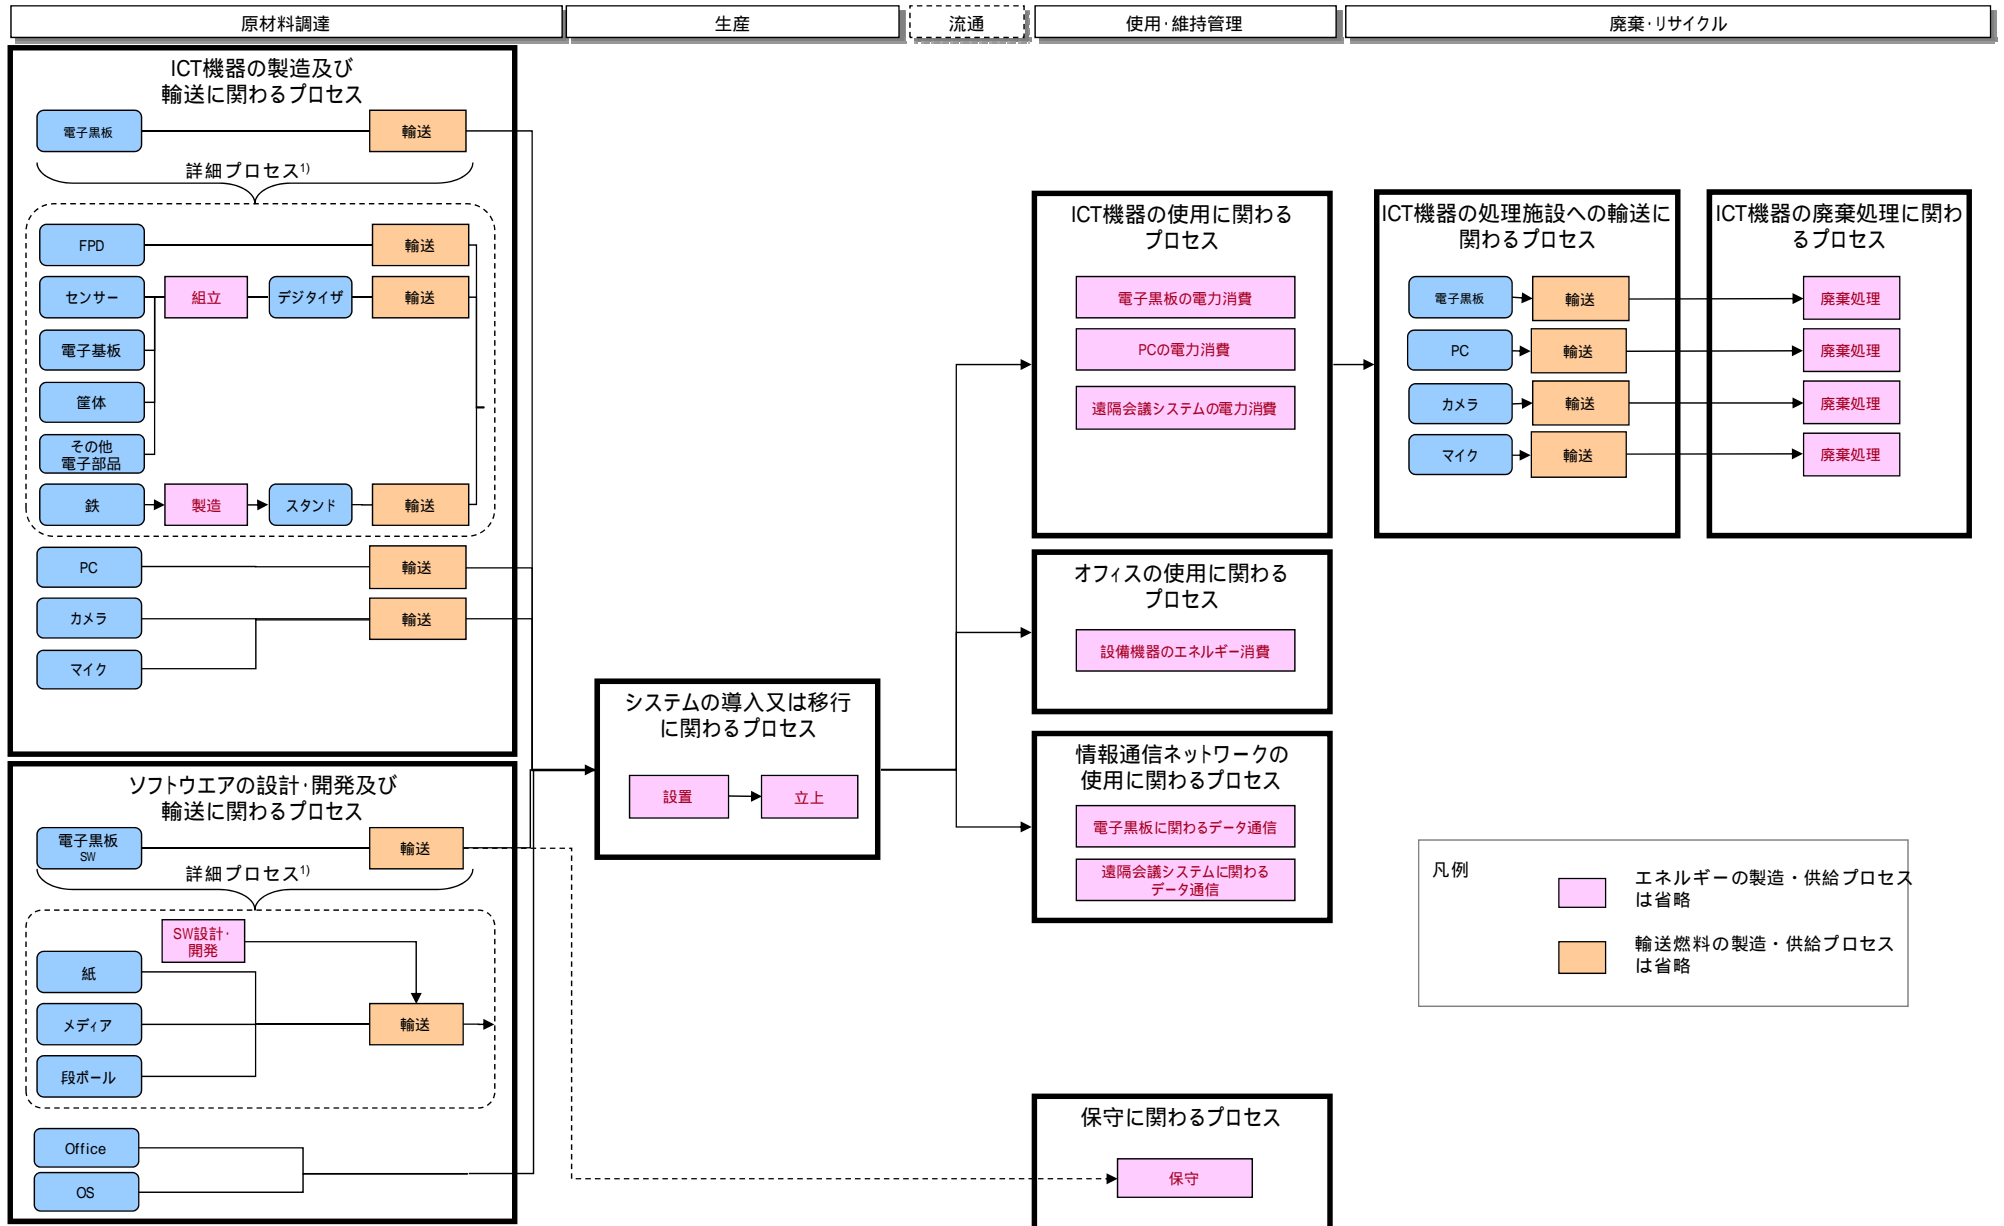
原材料調達

生産

流通

使用･維持管理

廃棄･リサイクル

ICT機器の製造及び輸送に関わるプロセス

電子黒板

輸送

詳細プロセス$^{1)}$

FPD

輸送

センサー

組立

デジタイザ

輸送

電子基板

筐体

その他電子部品

鉄

製造

スタンド

輸送

PC

輸送

カメラ

輸送

マイク

ソフトウエアの設計･開発及び輸送に関わるプロセス

電子黒板 SW

輸送

詳細プロセス$^{1)}$

SW設計･開発

紙

メディア

輸送

段ボール

Office

OS

システムの導入又は移行に関わるプロセス

設置

立上

ICT機器の使用に関わるプロセス

電子黒板の電力消費

PCの電力消費

遠隔会議システムの電力消費

オフィスの使用に関わるプロセス

設備機器のエネルギー消費

情報通信ネットワークの使用に関わるプロセス

電子黒板に関わるデータ通信

遠隔会議システムに関わるデータ通信

保守に関わるプロセス

保守

ICT機器の処理施設への輸送に関わるプロセス

電子黒板

輸送

PC

輸送

カメラ

輸送

マイク

輸送

ICT機器の廃棄処理に関わるプロセス

廃棄処理

廃棄処理

廃棄処理

廃棄処理

凡例

エネルギーの製造・供給プロセスは省略

輸送燃料の製造・供給プロセスは省略